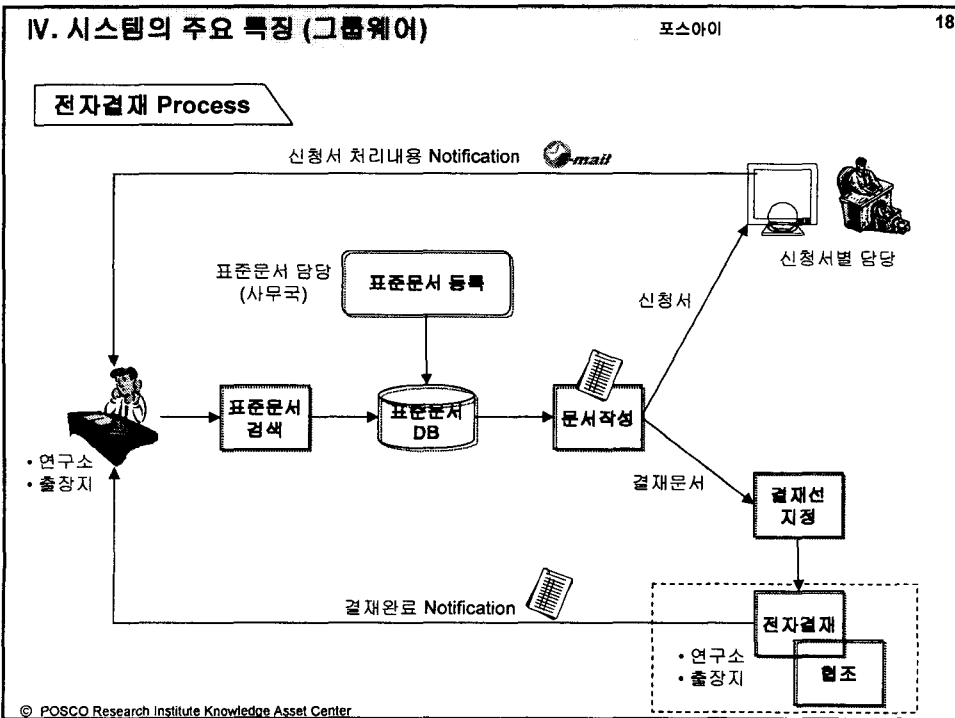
IV. 시스템의 주요 특징 (그룹웨어)

포스아이

18

전자결재 Process

신청서 처리내용 Notification

e-mail

신청서별 담당

표준문서 담당 (사무국)

표준문서 등록

신청서

표준문서 검색

표준문서 DB

문서작성

• 연구소
• 출장지

결재문서

결재선 지정

결재완료 Notification

전자결재

• 연구소
• 출장지

협조

© POSCO Research Institute Knowledge Asset Center